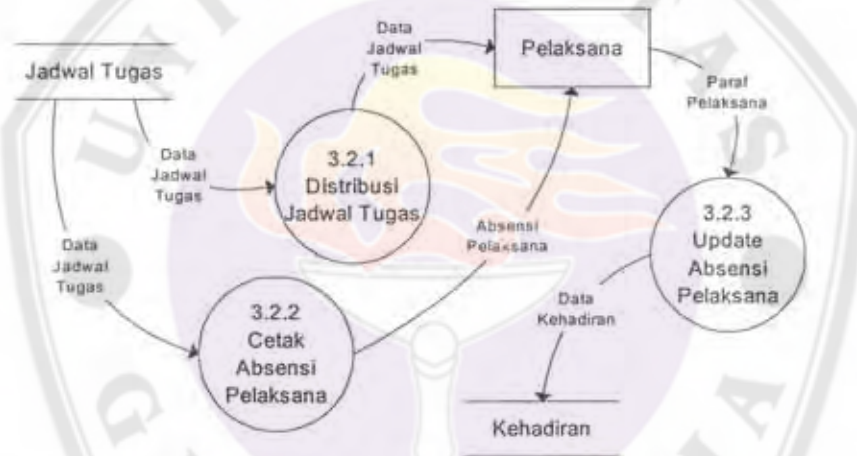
Jadwal Tugas

Data Jadwal Tugas

Pelaksana

Paraf Pelaksana

Data Jadwal Tugas

3.2.1 Distribusi Jadwal Tugas

Absensi Pelaksana

3.2.3 Update Absensi Pelaksana

Data Jadwal Tugas

Data Kehadiran

3.2.2 Cetak Absensi Pelaksana

Kehadiran